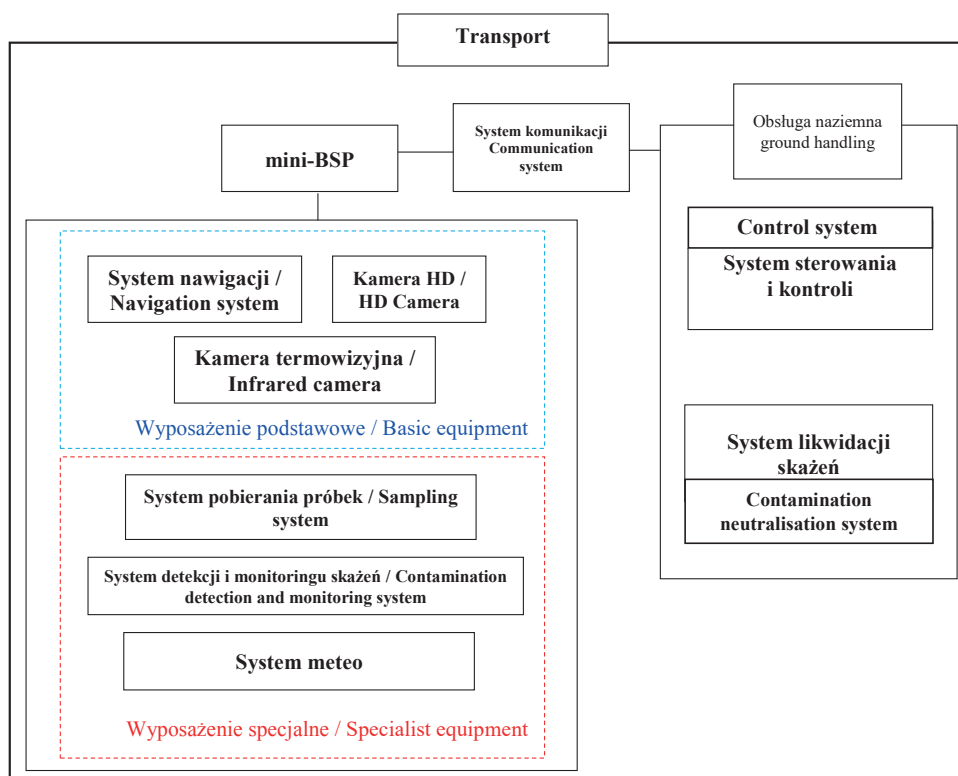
Transport

mini-BSP

System komunikacji
Communication system

Obsługa naziemna
ground handling

System nawigacji / Navigation system

Kamera HD / HD Camera

Kamera termowizyjna / Infrared camera

Wyposażenie podstawowe / Basic equipment

System pobierania próbek / Sampling system

System detekcji i monitoringu skażeń / Contamination detection and monitoring system

System meteo

Wyposażenie specjalne / Specialist equipment

Control system

System sterowania i kontroli

System likwidacji skażeń

Contamination neutralisation system